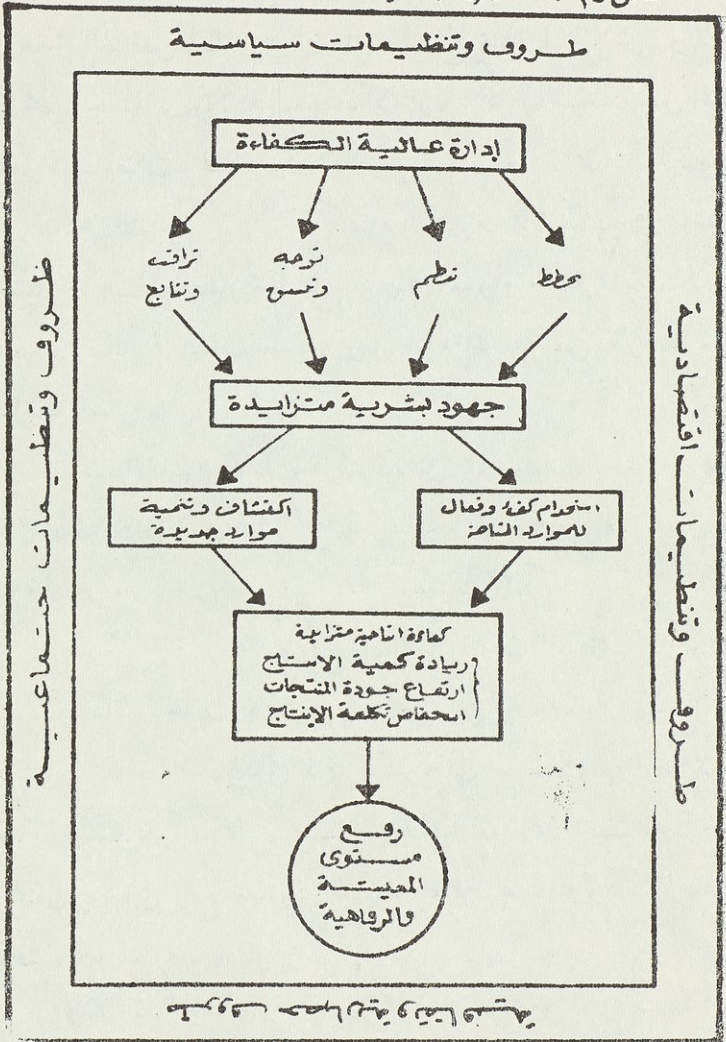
ظروف وتنظيمات سياسية

إدارة عالية الكفاءة

تخطط

تنظم

توجه وتحفز

تراقب وتتابع

جهود بشرية متزايدة

استخدام كفء وفعال للموارد المتاحة

اكتشاف وتنمية موارد جديدة

كفاءة انتاجية متزايدة
زيادة كمية الانتاج
ارتفاع جودة المنتجات
انخفاض تكلفة الإنتاج

رفع مستوى المعيشة والرفاهية

ظروف وتنظيمات اقتصادية

ظروف وتنظيمات اجتماعية

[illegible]